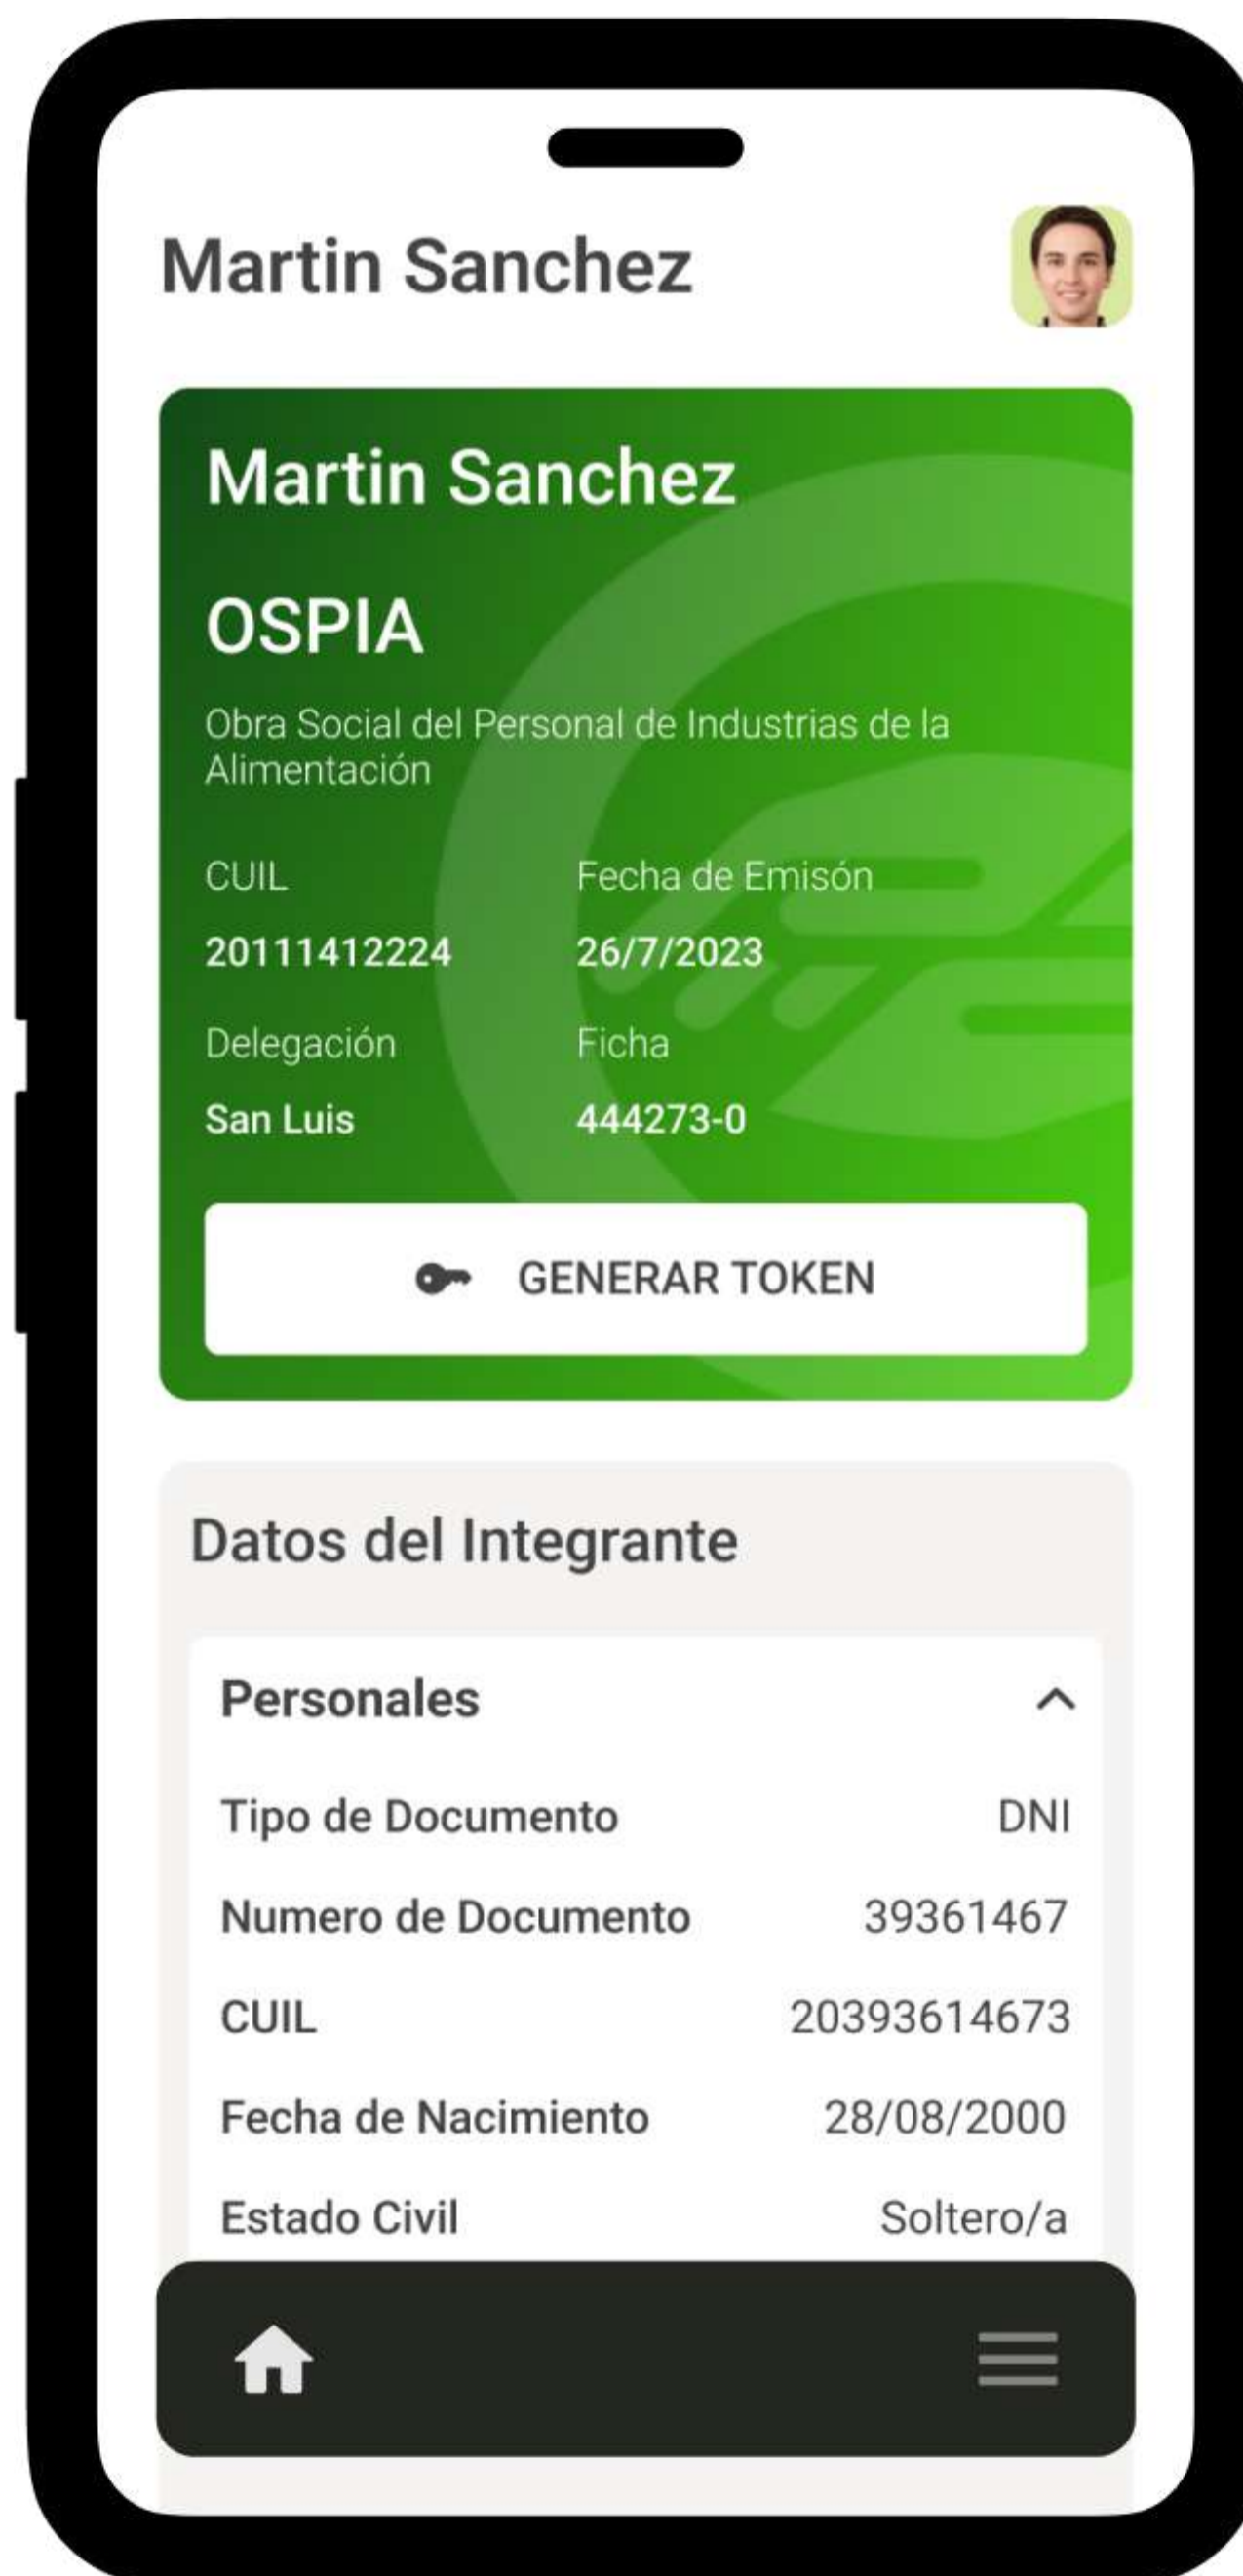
Martin Sanchez

Martin Sanchez

OSPIA

Obra Social del Personal de Industrias de la Alimentación

CUIL
20111412224

Fecha de Emisón
26/7/2023

Delegación
San Luis

Ficha
444273-0

GENERAR TOKEN

Datos del Integrante

Personales

| | |
|---|---|
| Tipo de Documento | DNI |
| Numero de Documento | 39361467 |
| CUIL | 20393614673 |
| Fecha de Nacimiento | 28/08/2000 |
| Estado Civil | Soltero/a |